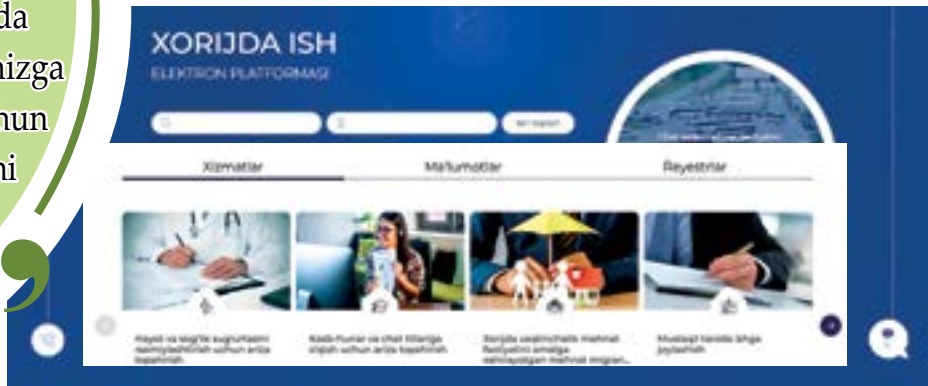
da
nizga
nun
ni

XORIJDA ISH
ELEKTRON PLATFORMASI

Ish topish

Xizmatlar
Ma'lumotlar
Reyestrlar

Hayot va sog'liq sug'urtasini rasmiylashtirish uchun ariza topshirish

Kasb-hunar va chet tillariga o'qish uchun ariza topshirish

Xorijda vaqtinchalik mehnat faoliyatini amalga oshirayotgan mehnat migran...

Muddatli tarzda ishga joylashish